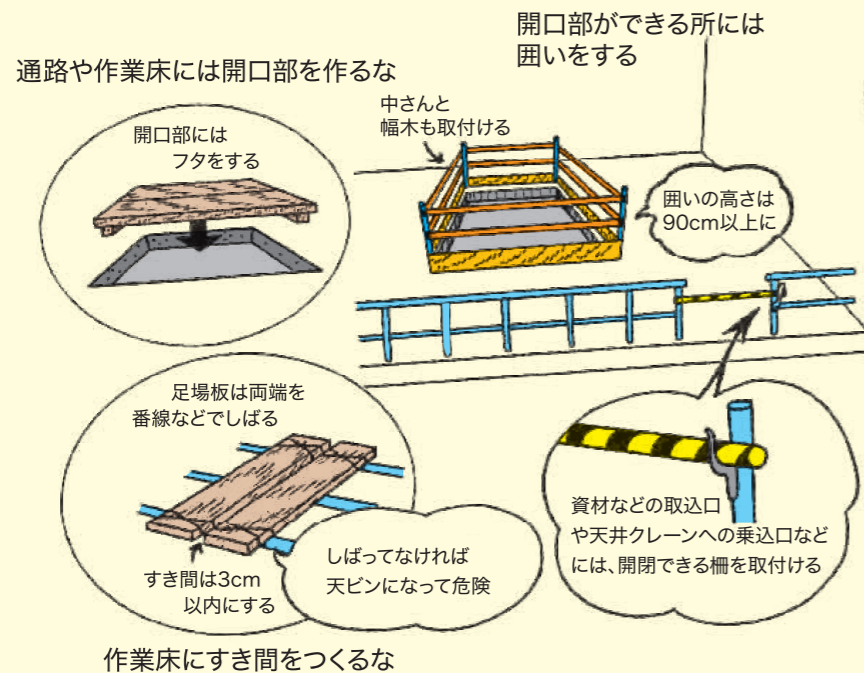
開口部ができる所には
囲いをする

通路や作業床には開口部を作るな

開口部には
フタをする

中さんと
幅木も取付ける

囲いの高さは
90cm以上に

足場板は両端を
番線などでしばる

すき間は3cm
以内にする

しばってなければ
天ビンになって危険

資材などの取込口
や天井クレーンへの乗込口など
には、開閉できる柵を取付ける

作業床にすき間をつくるな